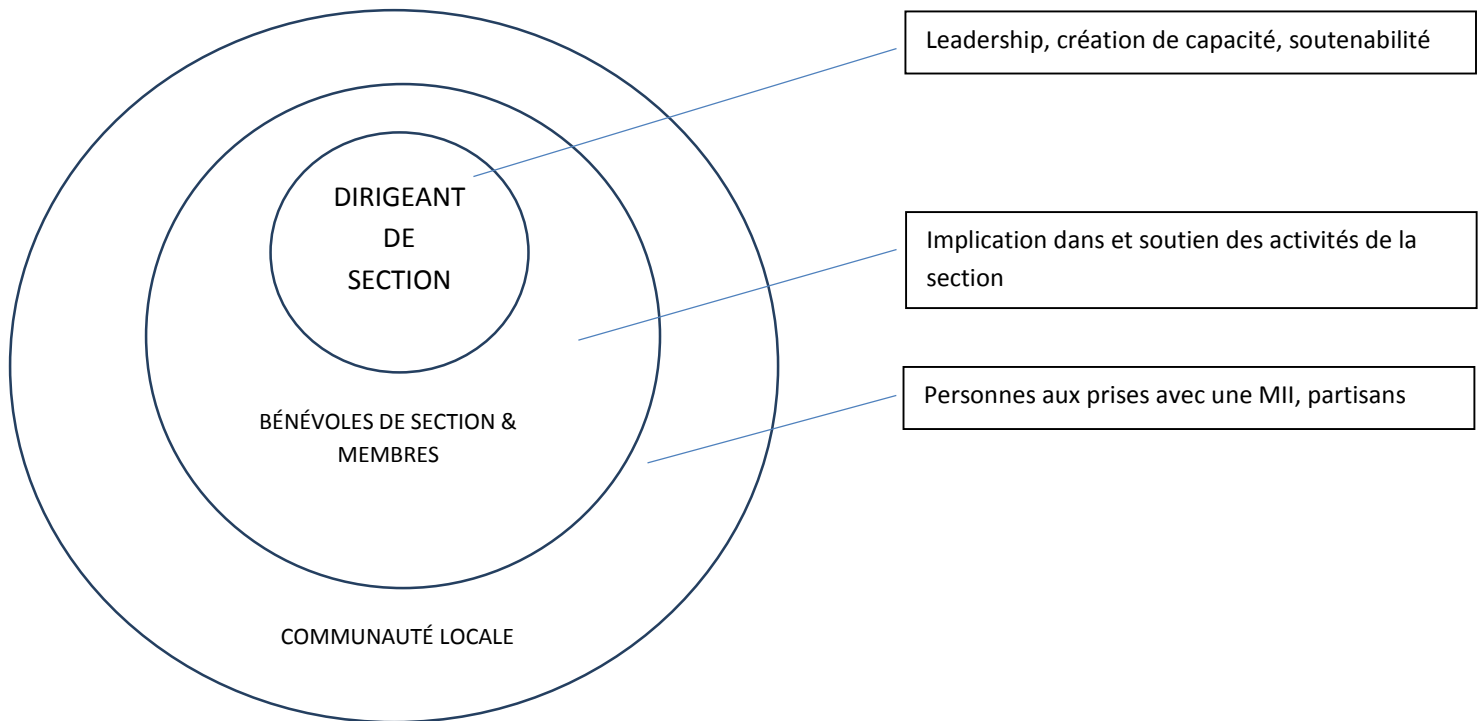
DIRIGEANT
DE
SECTION

BÉNÉVOLES DE SECTION & MEMBRES

COMMUNAUTÉ LOCALE

Leadership, création de capacité, soutenabilité

Implication dans et soutien des activités de la section

Personnes aux prises avec une MII, partisans